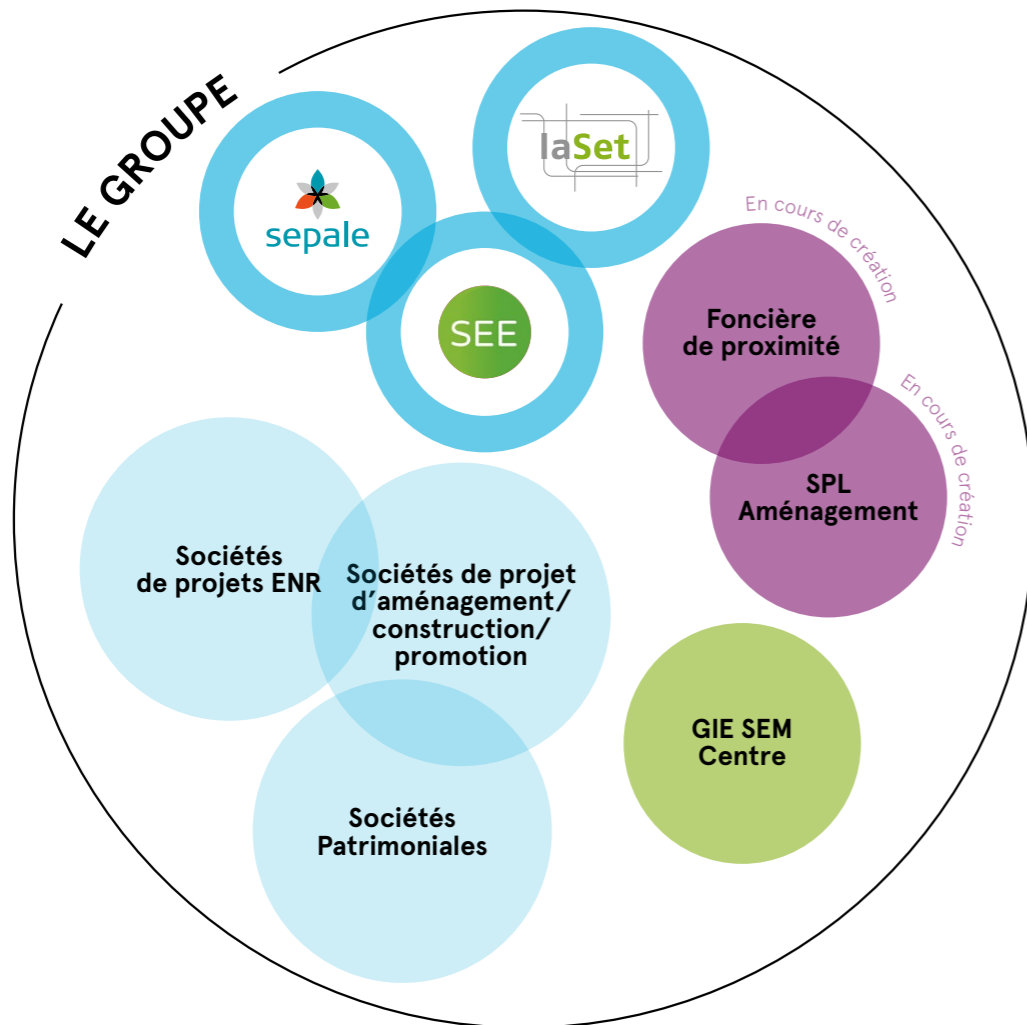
LE GROUPE

sepale

laSet

SEE

En cours de création

Foncière de proximité

En cours de création

SPL Aménagement

Sociétés de projets ENR

Sociétés de projet d’aménagement/ construction/ promotion

Sociétés Patrimoniales

GIE SEM Centre